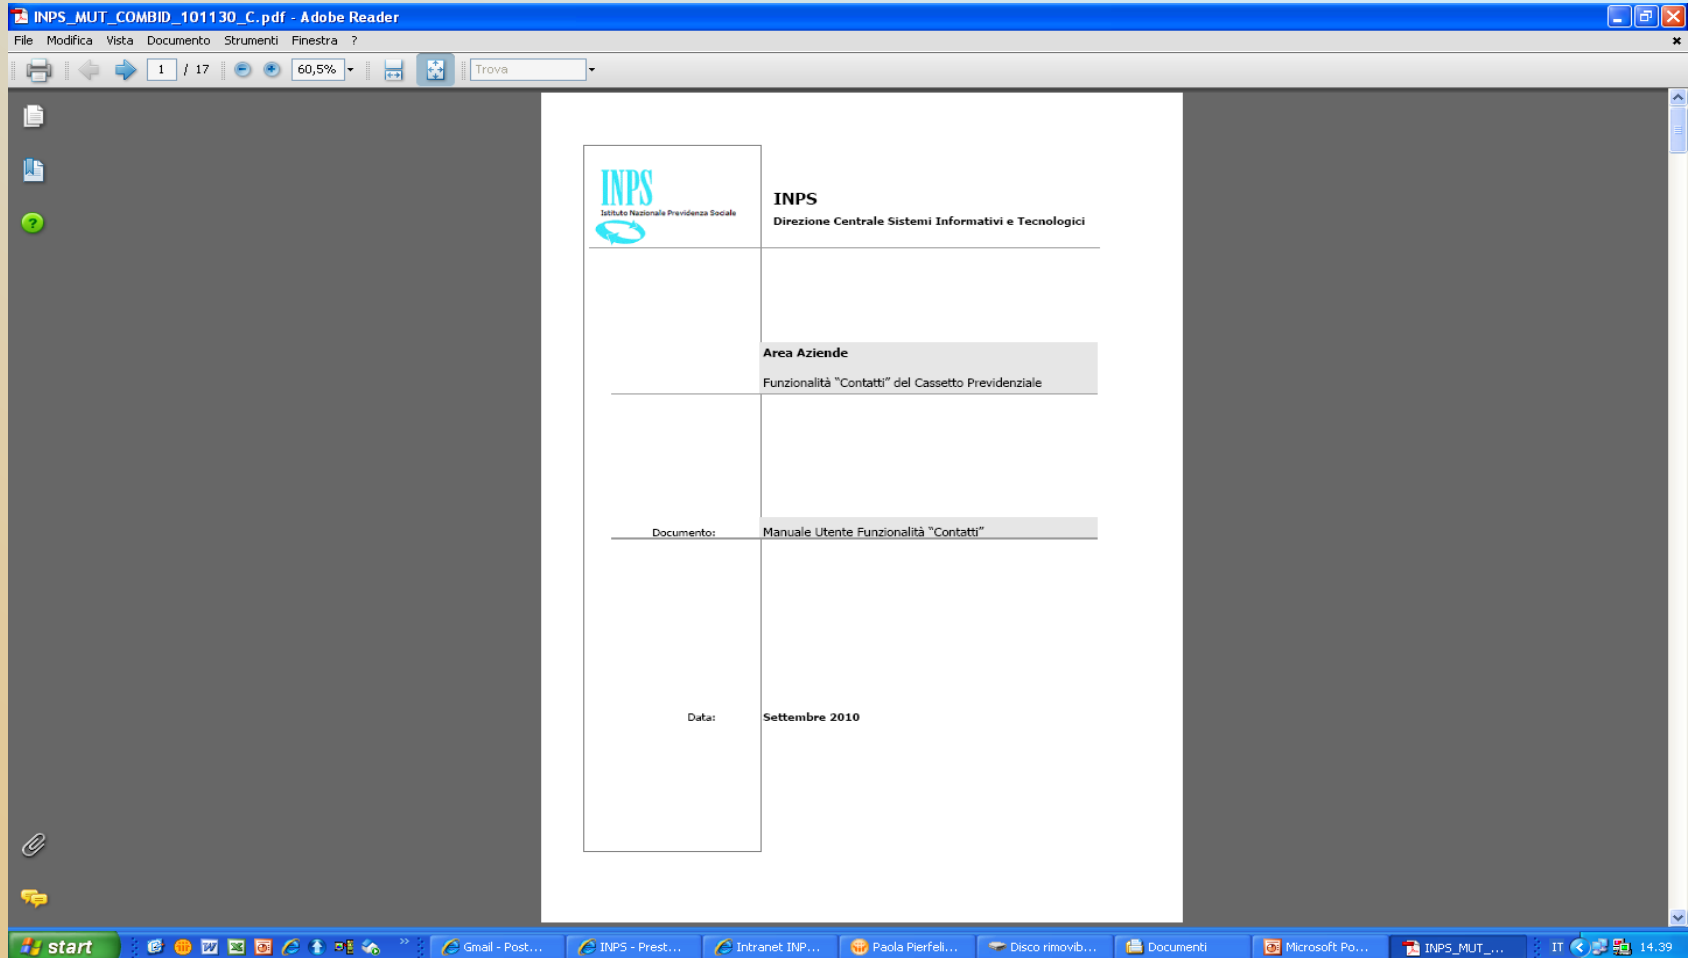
INPS_MUT_COMBID_101130_C.pdf - Adobe Reader

File Modifica Vista Documento Strumenti Finestra ?

1 / 17 60,5% Trova

INPS
Istituto Nazionale Previdenza Sociale

INPS
Direzione Centrale Sistemi Informativi e Tecnologici

Area Aziende

Funzionalità "Contatti" del Cassetto Previdenziale

Documento: Manuale Utente Funzionalità "Contatti"

Data: Settembre 2010

start Gmail - Post... INPS - Prest... Intranet INP... Paola Pierfeli... Disco rimovib... Documenti Microsoft Po... INPS_MUT_... IT 14.39